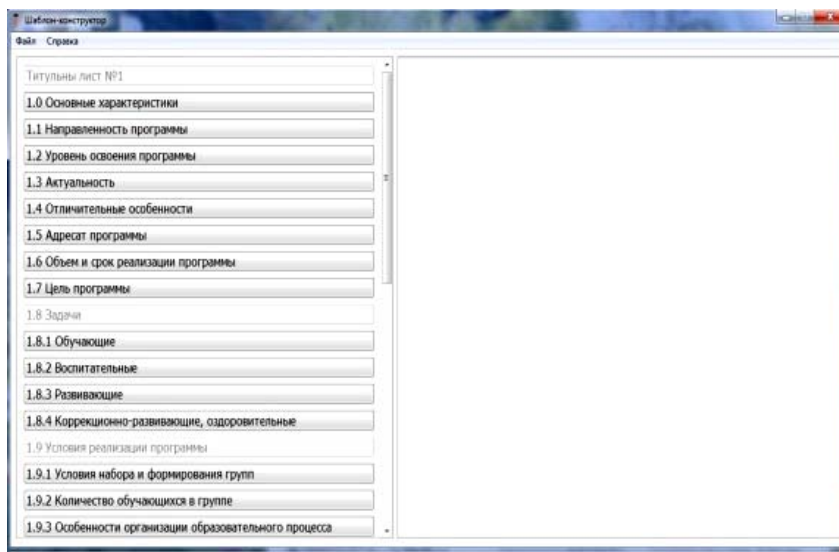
Шаблон-конструктор

Файл Справка

Титульны лист №1

1.0 Основные характеристики

1.1 Направленность программы

1.2 Уровень освоения программы

1.3 Актуальность

1.4 Отличительные особенности

1.5 Адресат программы

1.6 Объем и срок реализации программы

1.7 Цель программы

1.8 Задачи

1.8.1 Обучающие

1.8.2 Воспитательные

1.8.3 Развивающие

1.8.4 Коррекционно-развивающие, оздоровительные

1.9 Условия реализации программы

1.9.1 Условия набора и формирования групп

1.9.2 Количество обучающихся в группе

1.9.3 Особенности организации образовательного процесса